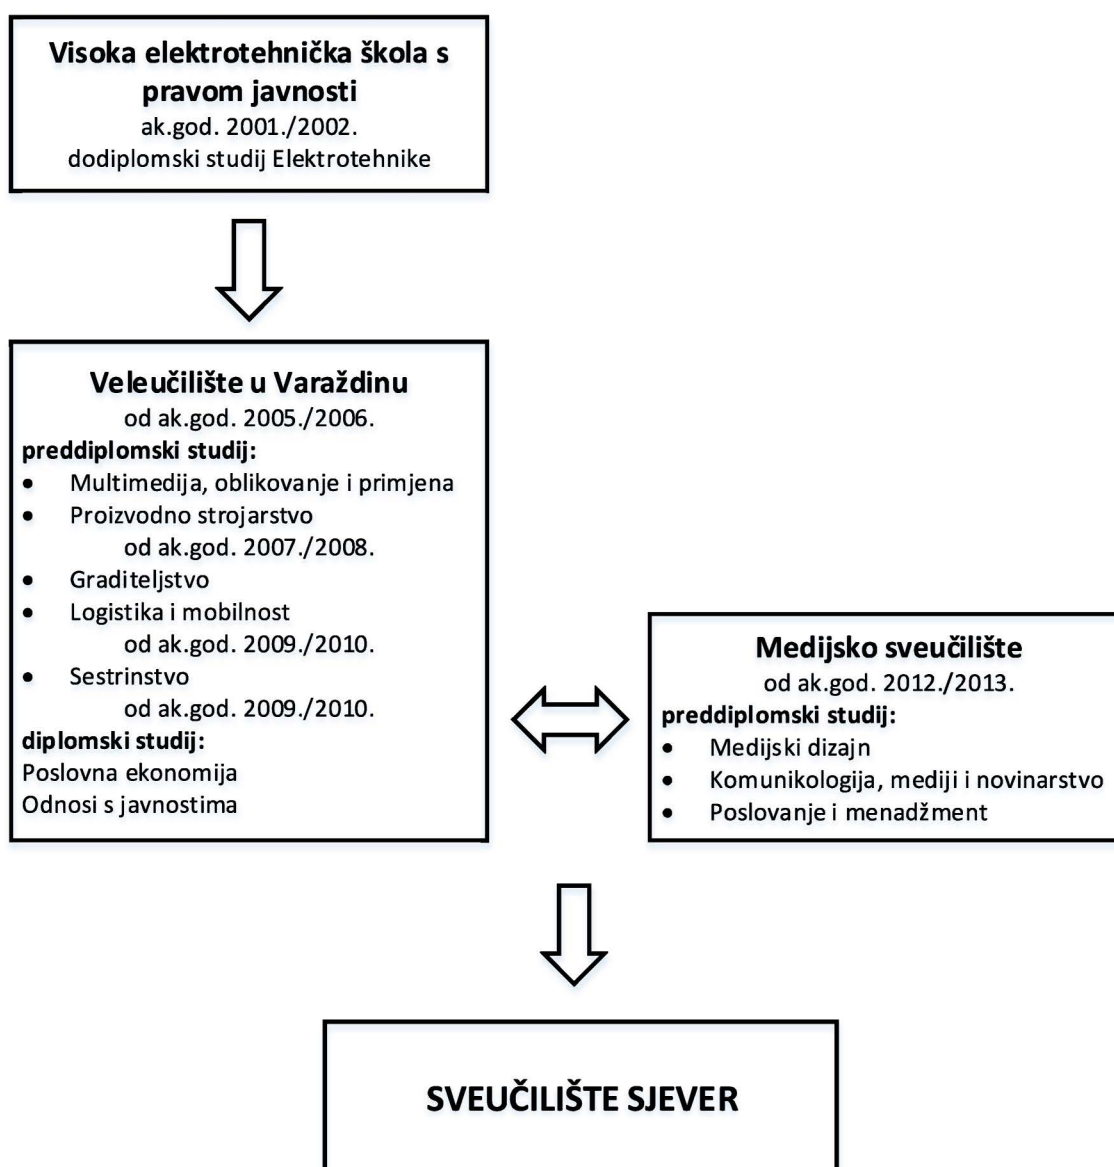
Visoka elektrotehnička škola s pravom javnosti
ak.god. 2001./2002.
dodiplomski studij Elektrotehnike

Veleučilište u Varaždinu
od ak.god. 2005./2006.
preddiplomski studij:
- Multimedija, oblikovanje i primjena
- Proizvodno strojarstvo
od ak.god. 2007./2008.
- Graditeljstvo
- Logistika i mobilnost
od ak.god. 2009./2010.
- Sestrinstvo
od ak.god. 2009./2010.
diplomski studij:
Poslovna ekonomija
Odnosi s javnostima

Medijsko sveučilište
od ak.god. 2012./2013.
preddiplomski studij:
- Medijski dizajn
- Komunikologija, mediji i novinarstvo
- Poslovanje i menadžment

SVEUČILIŠTE SJEVER